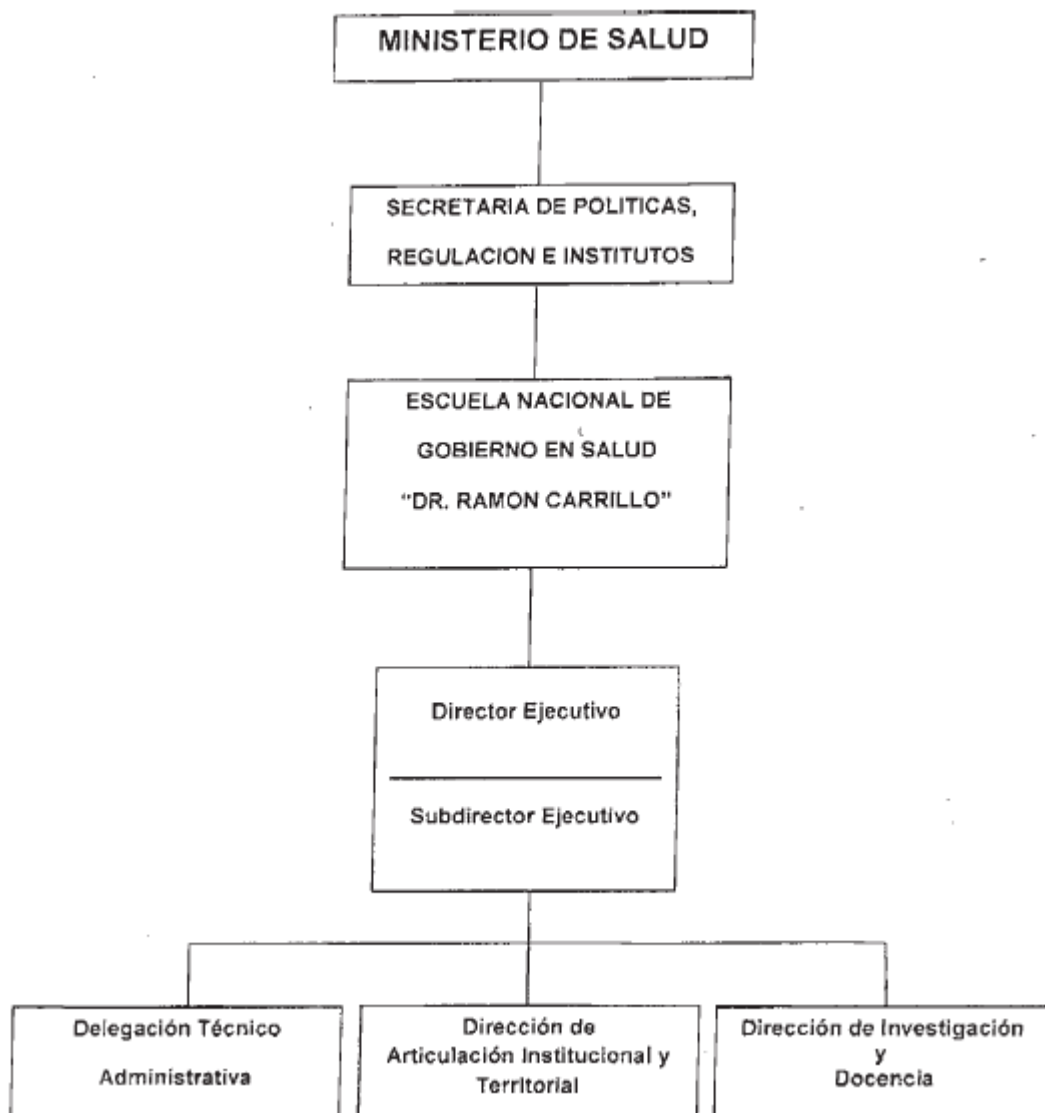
MINISTERIO DE SALUD

SECRETARIA DE POLITICAS, REGULACION E INSTITUTOS

ESCUELA NACIONAL DE GOBIERNO EN SALUD "DR. RAMON CARRILLO"

Director Ejecutivo

Subdirector Ejecutivo

Delegación Técnico Administrativa

Dirección de Articulación Institucional y Territorial

Dirección de Investigación y Docencia